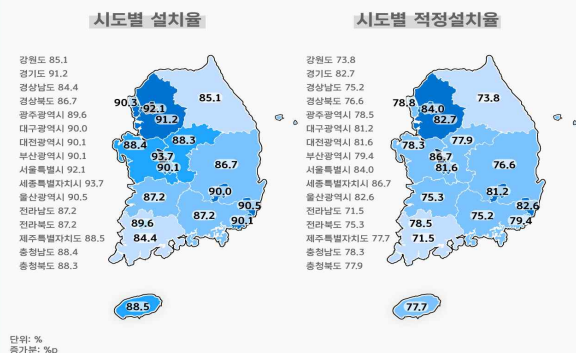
시도별 설치율

강원도 85.1
경기도 91.2
경상남도 84.4
경상북도 86.7
광주광역시 89.6
대구광역시 90.0
대전광역시 90.1
부산광역시 90.1
서울특별시 92.1
세종특별자치시 93.7
울산광역시 90.5
전라남도 87.2
전라북도 87.2
제주특별자치도 88.5
충청남도 88.4
충청북도 88.3

90.3
92.1
91.2
85.1
88.4
88.3
93.7
90.1
86.7
87.2
90.0
89.6
87.2
90.5
90.1
84.4
88.5

시도별 적정설치율

강원도 73.8
경기도 82.7
경상남도 75.2
경상북도 76.6
광주광역시 78.5
대구광역시 81.2
대전광역시 81.6
부산광역시 79.4
서울특별시 84.0
세종특별자치시 86.7
울산광역시 82.6
전라남도 71.5
전라북도 75.3
제주특별자치도 77.7
충청남도 78.3
충청북도 77.9

78.8
84.0
82.7
73.8
78.3
77.9
86.7
81.6
76.6
75.3
81.2
78.5
75.2
82.6
79.4
71.5
77.7

단위: %
증가분: %p